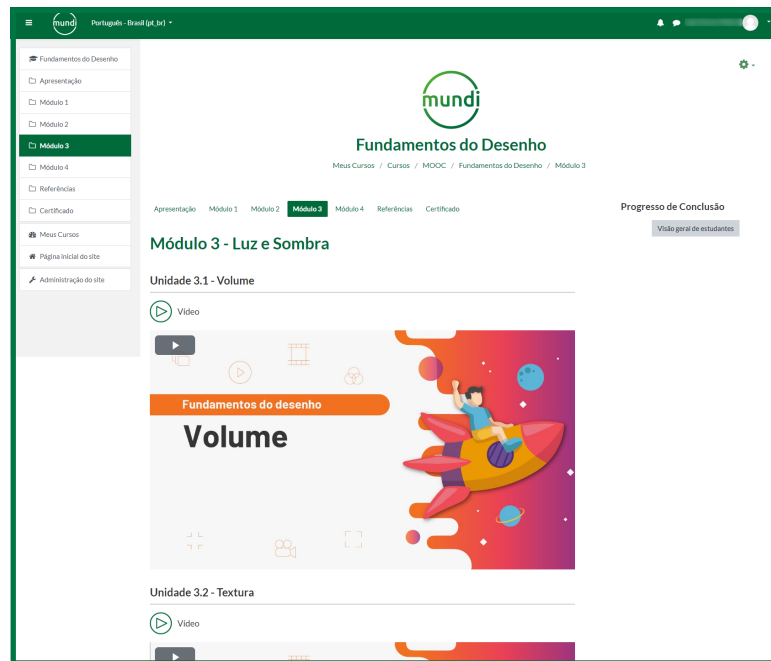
mundi Português - Brasil (pt_br)

Fundamentos do Desenho
Apresentação
Módulo 1
Módulo 2
Módulo 3
Módulo 4
Referências
Certificado
Meus Cursos
Página inicial do site
Administração do site

mundi

Fundamentos do Desenho

Meus Cursos / Cursos / MOOC / Fundamentos do Desenho / Módulo 3

Apresentação Módulo 1 Módulo 2 Módulo 3 Módulo 4 Referências Certificado

Progresso de Conclusão

Visão geral de estudantes

Módulo 3 - Luz e Sombra

Unidade 3.1 - Volume

Vídeo

Fundamentos do desenho

Volume

Unidade 3.2 - Textura

Vídeo